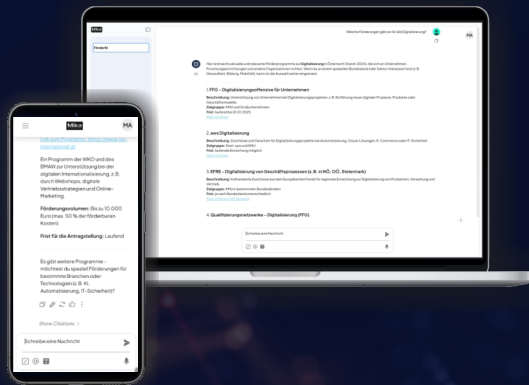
Mika

FörderAI

Welche Förderungen gibt es für die Digitalisierung?

MA

Hier sind sechs aktuelle und relevante Förderprogramme zur Digitalisierung in Österreich (Stand: 2025), die sich an Unternehmen, Forschungseinrichtungen und andere Organisationen richten. Wenn du an einem speziellen Bundesland oder Sektor interessiert bist (z. B. Gesundheit, Bildung, Mobilität), kann ich die Auswahl weiter eingrenzen.

1. FFG – Digitalisierungsoffensive für Unternehmen

Beschreibung: Unterstützung von Unternehmen bei Digitalisierungsprojekten, z. B. Einführung neuer digitaler Prozesse, Produkte oder Geschäftsmodelle.
Zielgruppe: KMUs und Großunternehmen
Frist: laufend bis 31.12.2025
Mehr erfahren

2. aws Digitalisierung

Beschreibung: Zuschüsse und Garantien für Digitalisierungsprojekte wie Automatisierung, Cloud-Lösungen, E-Commerce oder IT-Sicherheit.
Zielgruppe: Start-ups und KMU
Frist: laufende Einreichung möglich
Mehr erfahren

3. EFRE – Digitalisierung von Geschäftsprozessen (z. B. in NÖ, OÖ, Steiermark)

Beschreibung: Kofinanzierte Zuschüsse aus dem Europäischen Fonds für regionale Entwicklung zur Digitalisierung von Produktion, Verwaltung und Vertrieb.
Zielgruppe: KMU in bestimmten Bundesländern
Frist: je nach Bundesland unterschiedlich
Regionale Infos EFRE

4. Qualifizierungsnetzwerke – Digitalisierung (FFG)

Schreibe eine Nachricht

Mika

MA

Link zum Programm: https://www.wko.at/...

Ein Programm der WKO und des BMAW zur Unterstützung bei der digitalen Internationalisierung, z. B. durch Webshops, digitale Vertriebsstrategien und Online-Marketing.

Förderungsvolumen: Bis zu 10.000 Euro (max. 50 % der förderbaren Kosten)

Frist für die Antragstellung: Laufend

Es gibt weitere Programme – möchtest du speziell Förderungen für bestimmte Branchen oder Technologien (z. B. KI, Automatisierung, IT-Sicherheit)?

Show Citations

Schreibe eine Nachricht